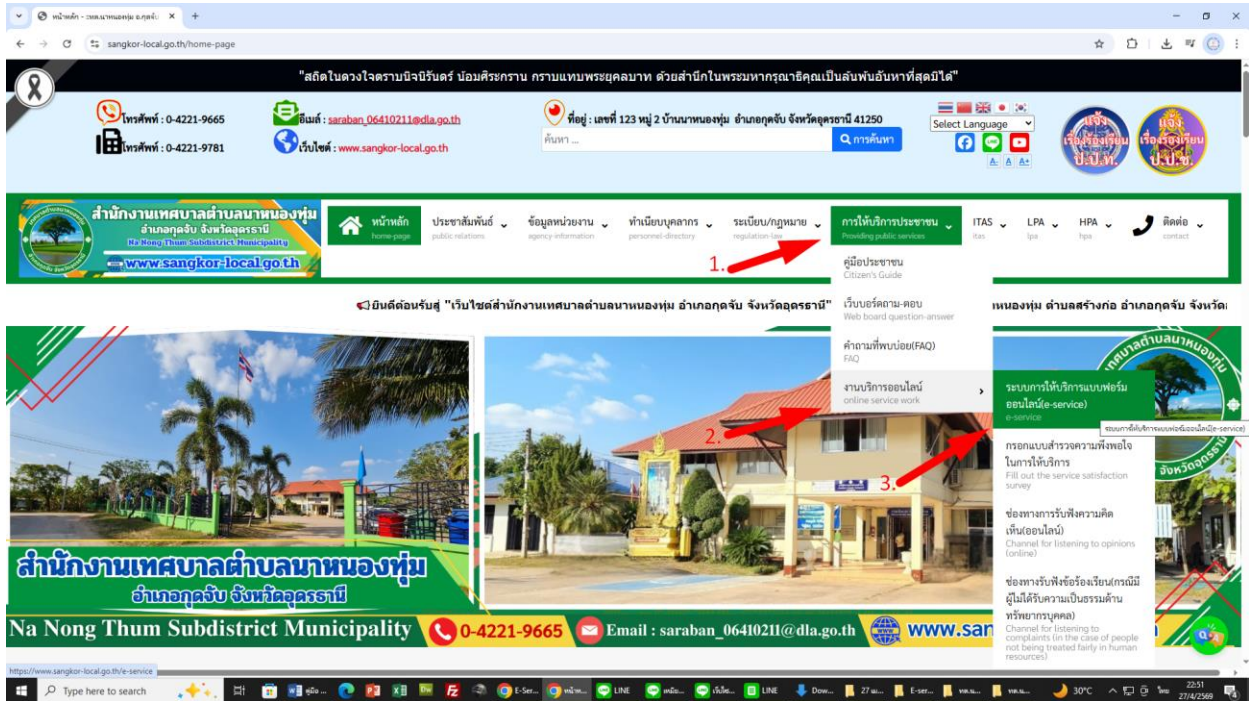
หน้าหลัก - ทต.นาหนองทุ่ม อ.กุดจับ ×  +

sangkor-local.go.th/home-page

"สถิตในดวงใจตราบนิจนิรันดร์ น้อมศิรกราน กราบแทบพระยุคลบาท ด้วยสำนึกในพระมหากรุณาธิคุณเป็นล้นพ้นอันหาที่สุดมิได้"

โทรศัพท์ : 0-4221-9665
โทรศัพท์ : 0-4221-9781
อีเมล์ : saraban_06410211@dla.go.th
เว็บไซต์ : www.sangkor-local.go.th
ที่อยู่ : เลขที่ 123 หมู่ 2 บ้านนาหนองทุ่ม อำเภอกุดจับ จังหวัดอุดรธานี 41250
ค้นหา ...
การค้นหา
Select Language
A- A A+
แจ้งเรื่องร้องเรียน ป.ป.ท.
แจ้งเรื่องร้องเรียน ป.ป.ช.

สำนักงานเทศบาลตำบลนาหนองทุ่ม
อำเภอกุดจับ จังหวัดอุดรธานี
Na Nong Thum Subdistrict Municipality
www.sangkor-local.go.th

หน้าหลัก home-page
ประชาสัมพันธ์ public relations
ข้อมูลหน่วยงาน agency-information
ทำเนียบบุคลากร personnel-directory
ระเบียบ/กฎหมาย regulation-law
การให้บริการประชาชน Providing public services
ITAS itas
LPA lpa
HPA hpa
ติดต่อ contact

1.
คู่มือประชาชน Citizen's Guide
เว็บบอร์ดถาม-ตอบ Web board question-answer
คำถามที่พบบ่อย(FAQ) FAQ
งานบริการออนไลน์ online service work
2.
3.

ระบบการให้บริการแบบฟอร์มออนไลน์(e-service) e-service
ระบบการให้บริการแบบฟอร์มออนไลน์(e-service)
กรอกแบบสำรวจความพึงพอใจในการให้บริการ Fill out the service satisfaction survey
ช่องทางการรับฟังความคิดเห็น(ออนไลน์) Channel for listening to opinions (online)
ช่องทางรับฟังข้อร้องเรียน(กรณีมีผู้ไม่ได้รับความเป็นธรรมด้านทรัพยากรบุคคล) Channel for listening to complaints (in the case of people not being treated fairly in human resources)

ยินดีต้อนรับสู่ "เว็บไซต์สำนักงานเทศบาลตำบลนาหนองทุ่ม อำเภอกุดจับ จังหวัดอุดรธานี" ... หนองทุ่ม ตำบลสร้างก่อ อำเภอกุดจับ จังหวัด

สำนักงานเทศบาลตำบลนาหนองทุ่ม
อำเภอกุดจับ จังหวัดอุดรธานี
Na Nong Thum Subdistrict Municipality  0-4221-9665  Email : saraban_06410211@dla.go.th  www.san

https://www.sangkor-local.go.th/e-service
Type here to search
LINE
30°C
22:51
27/4/2569